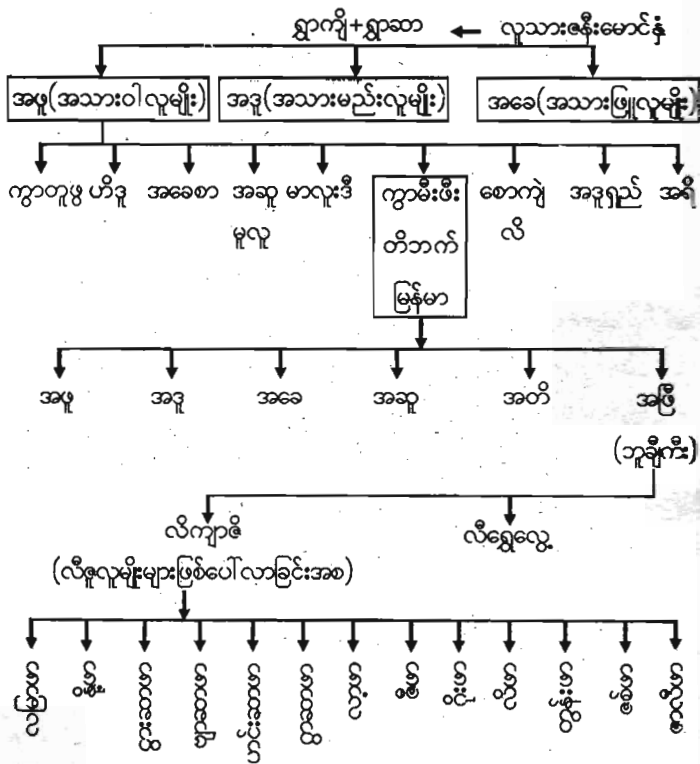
ရှာကို+ရှာဆာ ← လူသားဇနီးမောင်နှံ

အဖူ(အသားဝါလူမျိုး)

အဒူ(အသားမည်းလူမျိုး)

အခေ(အသားဖြူလူမျိုး)

ကွာတုဖွ ဟိဒူ အခေစာ အဆူ မူလူ မာလူးဒီ ကွာမီးဖီး တိဘက် မြန်မာ စောကဲ့ လိ အဒူရှည် အရိ

အဖူ အဒူ အခေ အဆူ အတိ အဖြီ

(ဘူခို့ကီး)

လိကျာဇိ (လီဇူလူမျိုးများဖြစ်ပေါ်လာခြင်းအစ)

လီရွှေလွေ့

လာမြဲ ဝါမြဲ ခေးသောင်းမြဲ ခေးသောင်းဝါ ဒင်းသောင်းမြဲ ခေးသောင်ဝိ လားမြဲ မြဲမြဲ ငြိမ်းမြဲ ယိုမြဲ ပျံမြဲ ဇမြဲ တလဲမြဲ